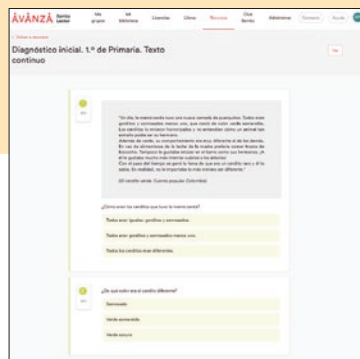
ÁVANZA

Diagnóstico inicial. 1.º de Primaria. Texto continuo

"Un día, la mamá sardina tuvo una camada de pececillos. Todos eran gorditos y sonrosados menos uno, que era de color verde azulado. Los sardinitos lo miraban horrorizados y se extrañaban cómo un animal tan extraño podía ser su hermano. Además de verde, su comportamiento era muy diferente al de los demás. En vez de alimentarse de la leche de la madre prefería comer frutos del bosque. Tampoco le gustaba estar en el barro como sus hermanos, sino que prefería nadar en el mar..."

¿Cómo eran los sardinitos que tuvo la mamá sardina?

Todos eran iguales: gorditos y sonrosados.

Todos eran gorditos y sonrosados menos uno.

Todos los sardinitos eran diferentes.

¿De qué color era el sardinito diferente?

Sonrosado

Verde azulado

Verde oscuro